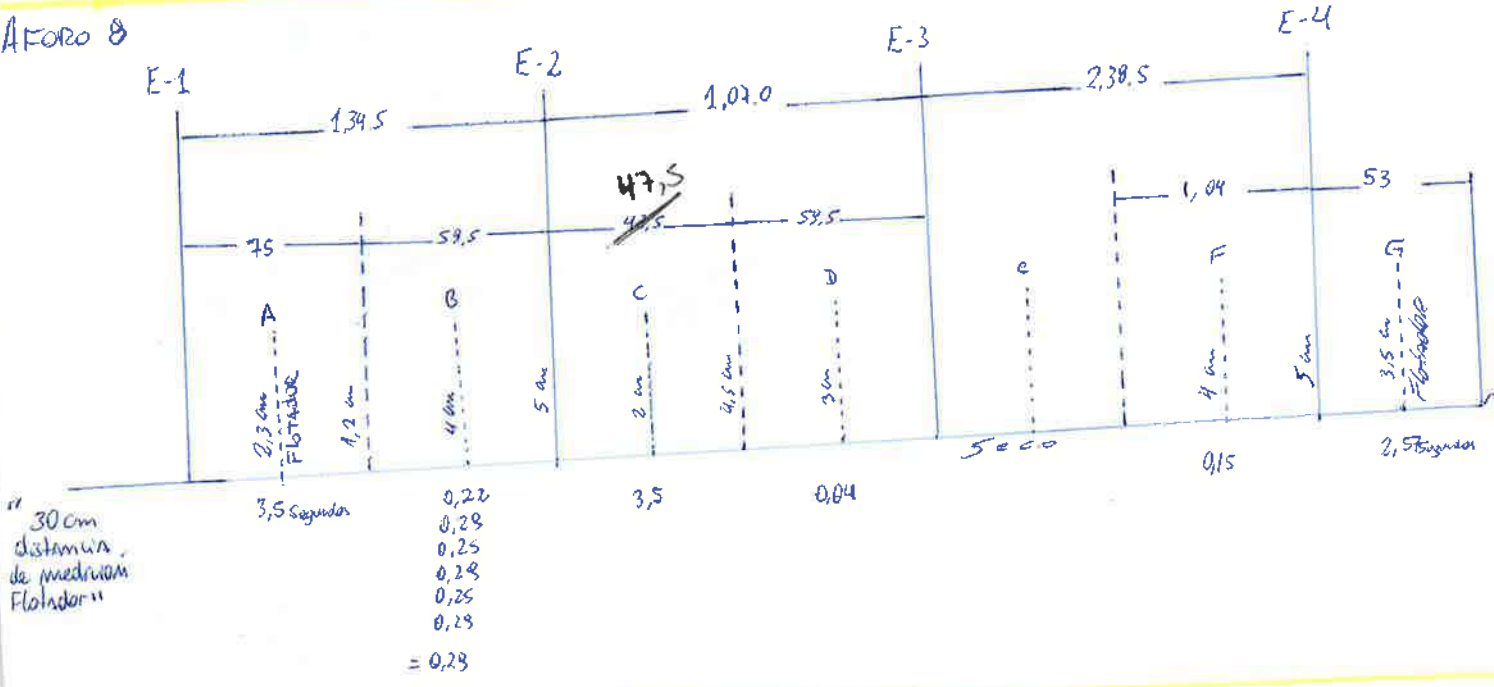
AFORO 8

E-1
E-2
E-3
E-4

1,34.5
1,07.0
2,38.5

47,5

75
59,5
~~47,5~~
59,5
1,04
53

A
B
C
D
e
F
G

0,3 cm FLOTADOR
1,2 cm
4 cm
5 cm
2 cm
4,5 cm
3 cm
4 cm
5 cm
3,5 cm Flotador

Seco

3,5 segundos
0,22
0,28
0,25
0,28
0,25
0,28
= 0,28
3,5
0,04
0,15
2,5 segundos

" 30 cm distancia de medicion Flotador"